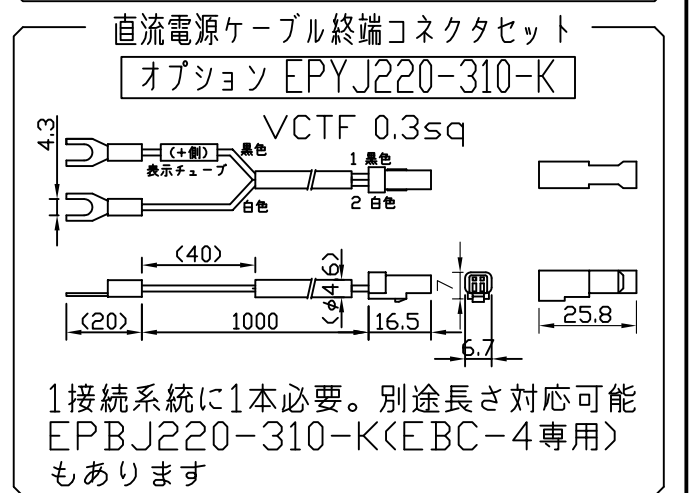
直流電源ケーブル終端コネクタセット

オプション EPYJ220-310-K

VCTF 0.3sq

4.3

(+側)
表示チューブ

黒色

白色

1 黒色

2 白色

(40)

(φ4.6)

7

(20)

1000

16.5

25.8

6.7

1接続系統に1本必要。別途長さ対応可能
EPBJ220-310-K(EBC-4専用)
もあります